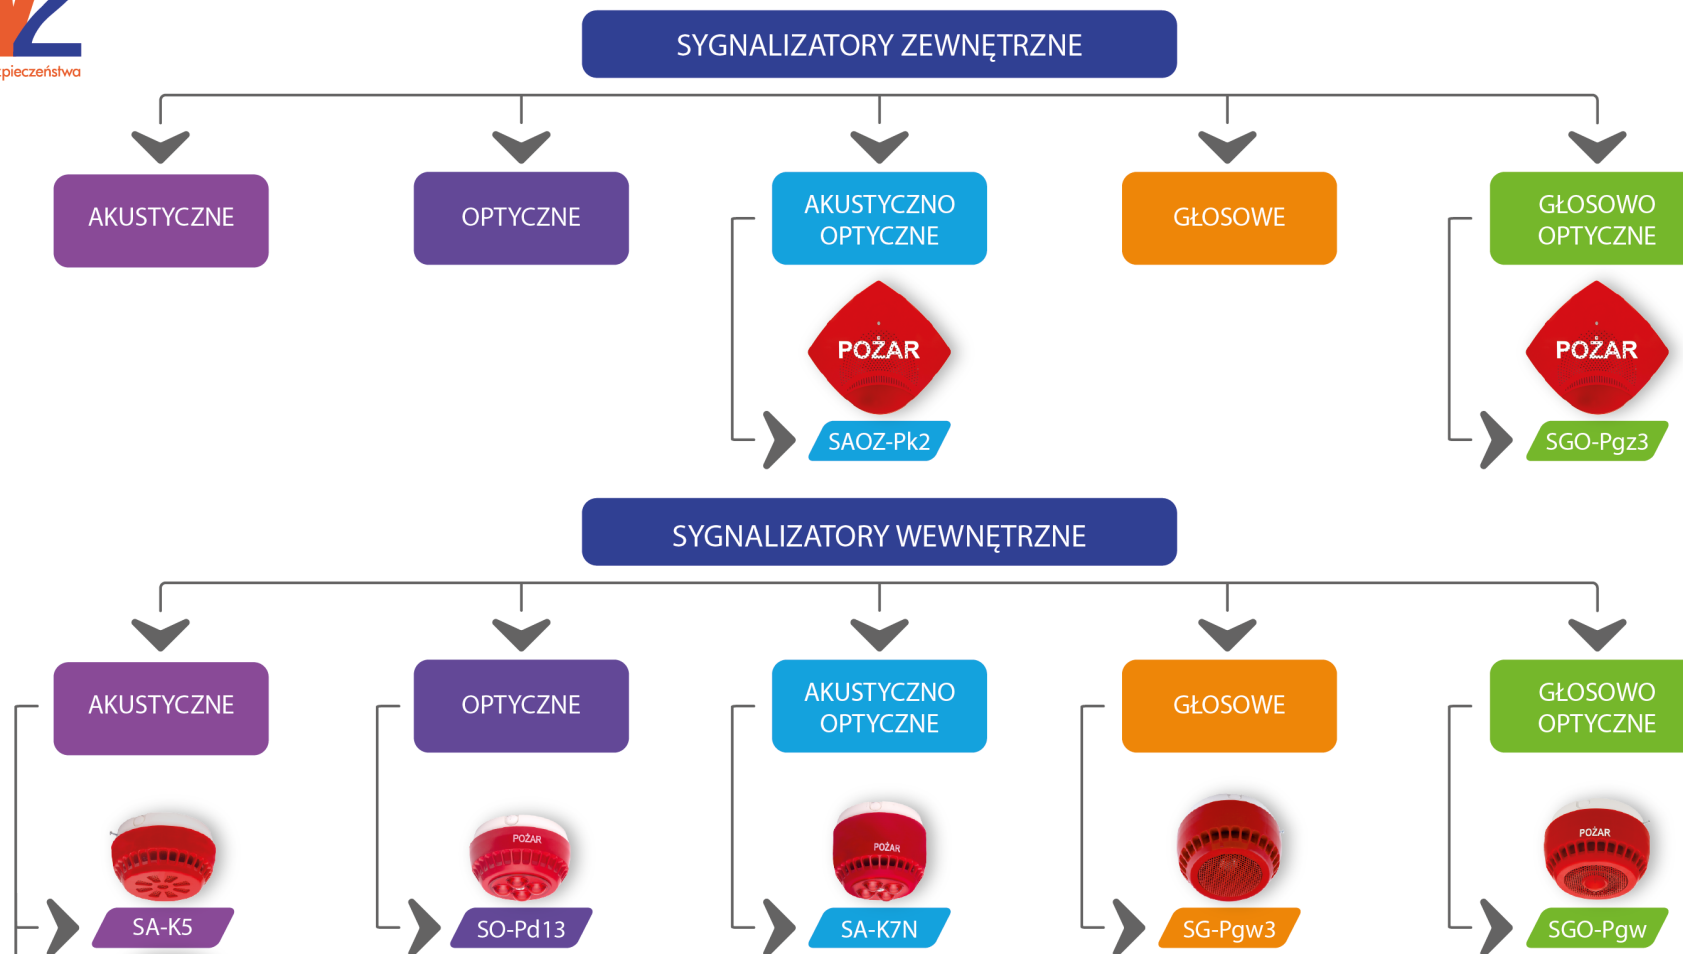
pieczeństwa

SYGNALIZATORY ZEWNĘTRZNE

AKUSTYCZNE

OPTYCZNE

AKUSTYCZNO OPTYCZNE

POŻAR

SAOZ-Pk2

GŁOSOWE

GŁOSOWO OPTYCZNE

POŻAR

SGO-Pgz3

SYGNALIZATORY WEWNĘTRZNE

AKUSTYCZNE

SA-K5

OPTYCZNE

POŻAR

SO-Pd13

AKUSTYCZNO OPTYCZNE

POŻAR

SA-K7N

GŁOSOWE

SG-Pgw3

GŁOSOWO OPTYCZNE

POŻAR

SGO-Pgw